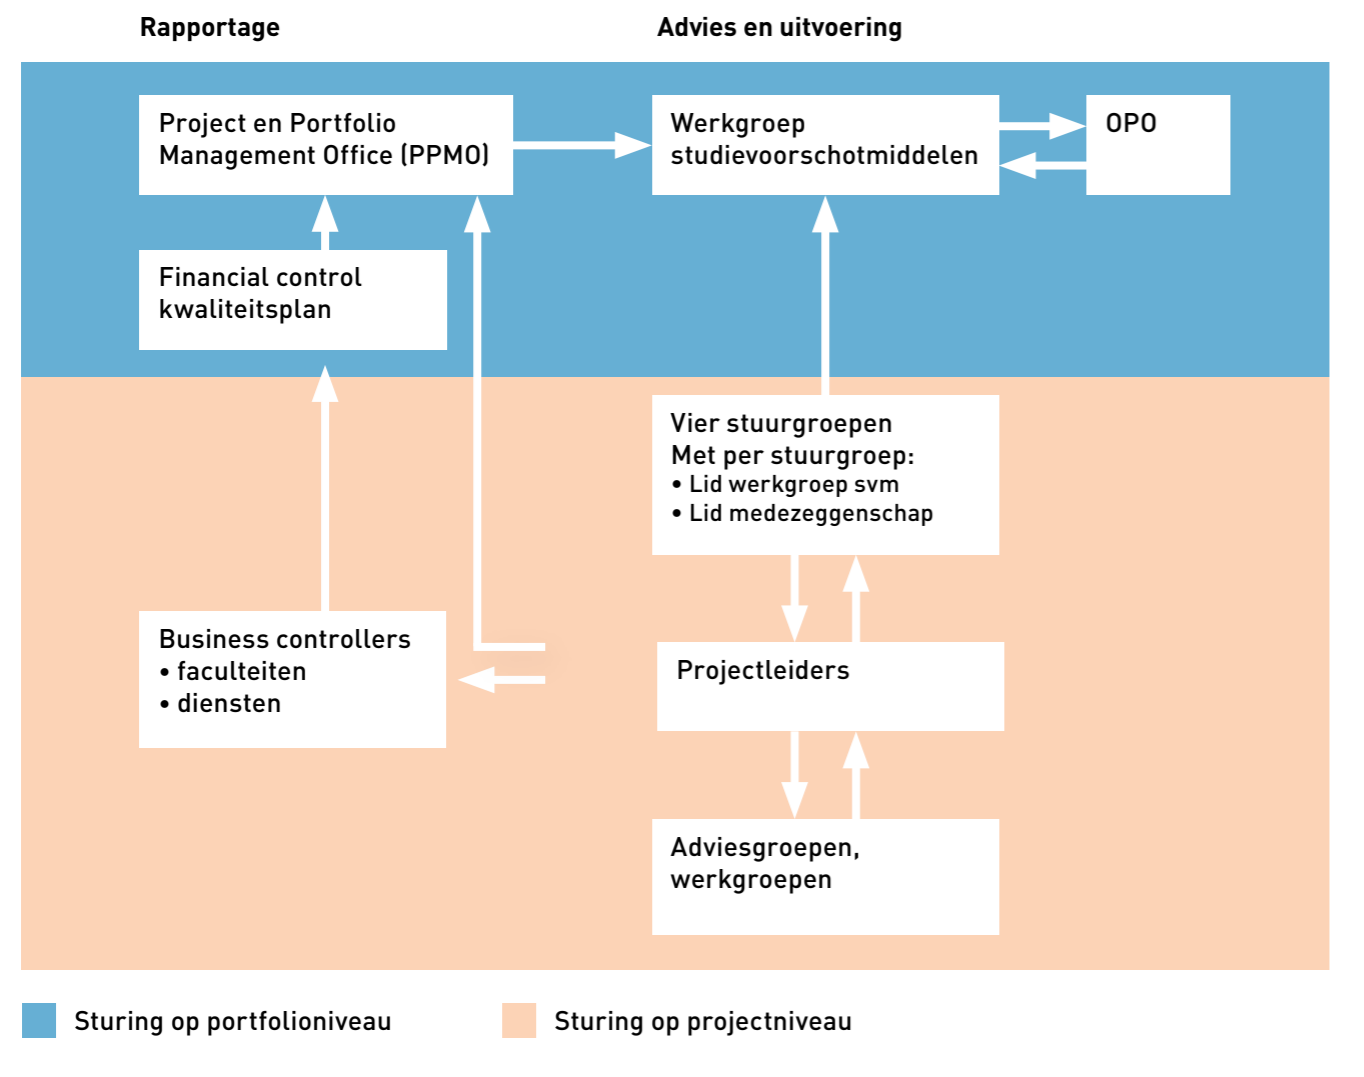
Rapportage

Advies en uitvoering

Project en Portfolio Management Office (PPMO)

Werkgroep studievoorschotmiddelen

OPO

Financial control kwaliteitsplan

Vier stuurgroepen
Met per stuurgroep:
• Lid werkgroep svm
• Lid medezeggenschap

Business controllers
• faculteiten
• diensten

Projectleiders

Adviesgroepen, werkgroepen

Sturing op portfolioniveau

Sturing op projectniveau